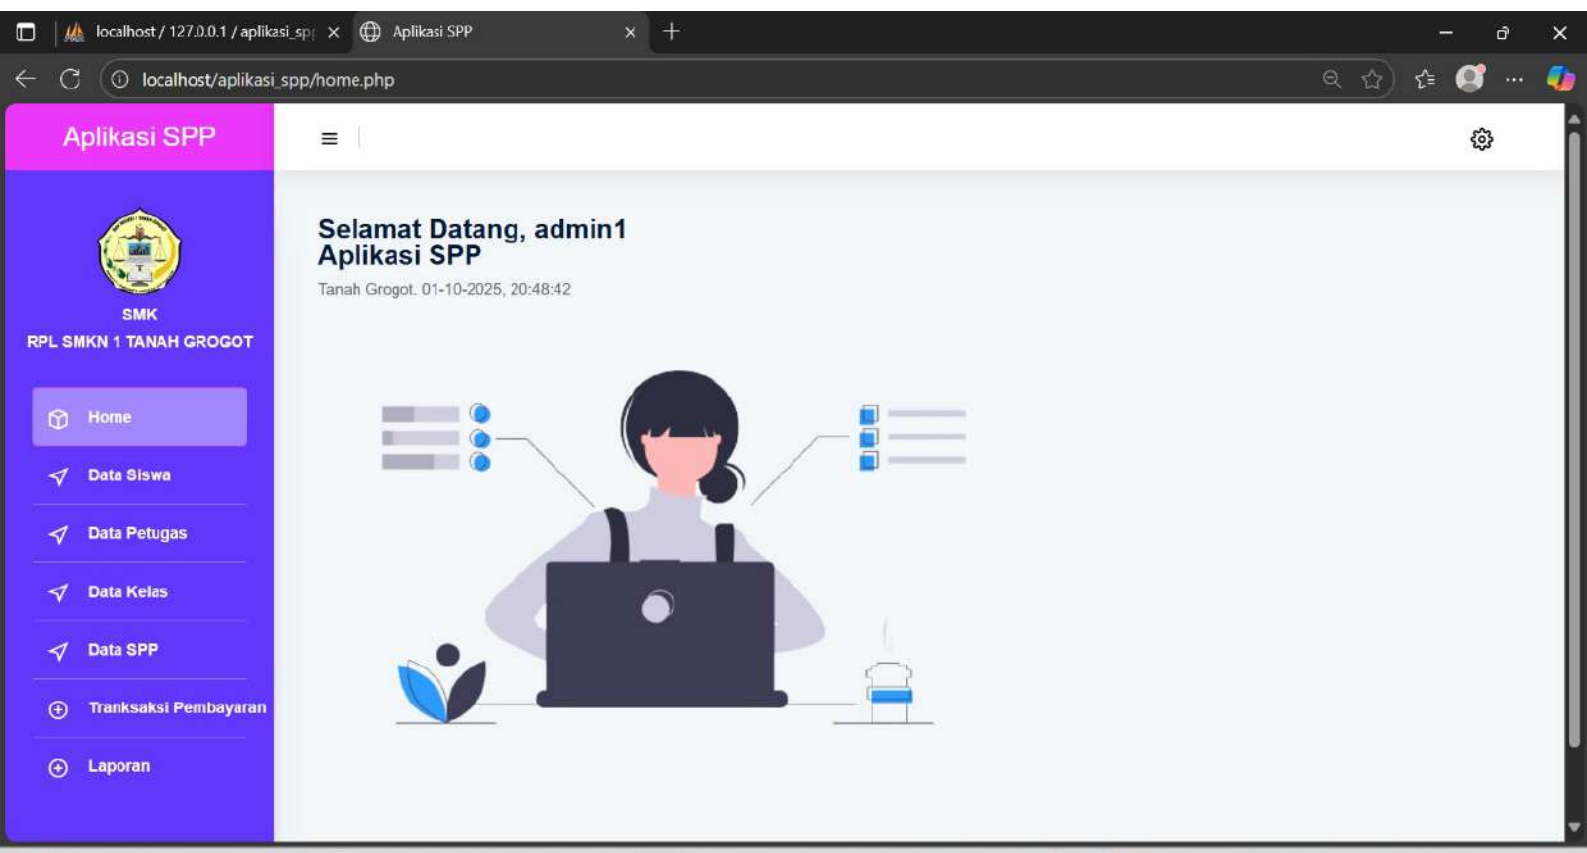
localhost / 127.0.0.1 / aplikasi_sp
Aplikasi SPP
localhost/aplikasi_spp/home.php

Aplikasi SPP

SMK
RPL SMKN 1 TANAH GROGOT

Home
Data Siswa
Data Petugas
Data Kelas
Data SPP
Tranksaksi Pembayaran
Laporan

Selamat Datang, admin1
Aplikasi SPP
Tanah Grogot. 01-10-2025, 20:48:42